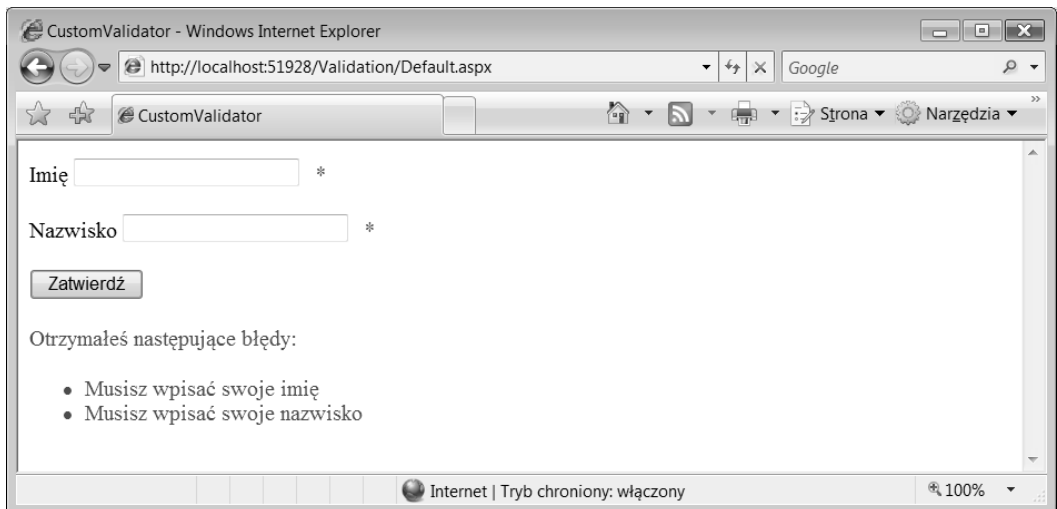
CustomValidator - Windows Internet Explorer

http://localhost:51928/Validation/Default.aspx

Google

CustomValidator

Strona ▾ Narzędzia ▾

Imię *

Nazwisko *

Zatwierdź

Otrzymałeś następujące błędy:

- Musisz wpisać swoje imię
- Musisz wpisać swoje nazwisko

Internet | Tryb chroniony: włączony

100%